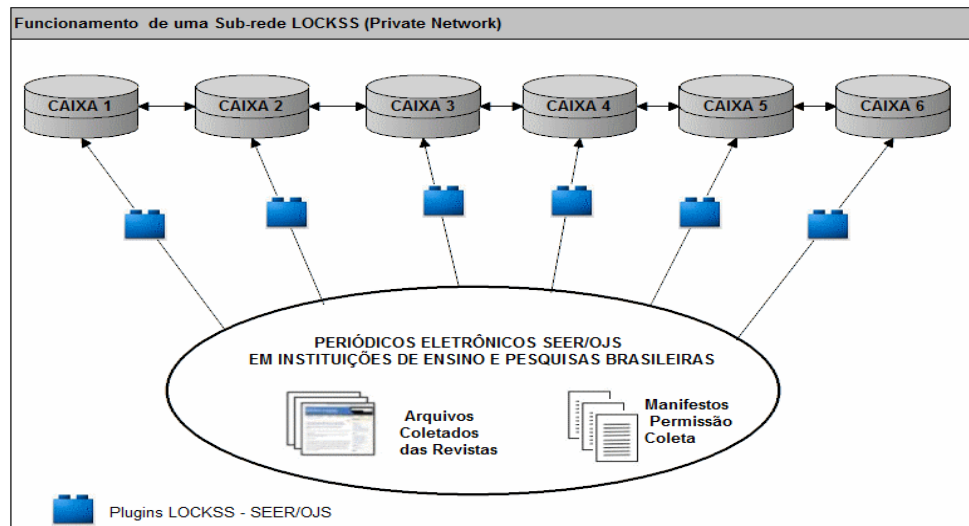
Funcionamento de uma Sub-rede LOCKSS (Private Network)

CAIXA 1
CAIXA 2
CAIXA 3
CAIXA 4
CAIXA 5
CAIXA 6

PERIÓDICOS ELETRÔNICOS SEER/OJS
EM INSTITUIÇÕES DE ENSINO E PESQUISAS BRASILEIRAS

Arquivos Coletados das Revistas

Manifestos Permissão Coleta

Plugins LOCKSS - SEER/OJS